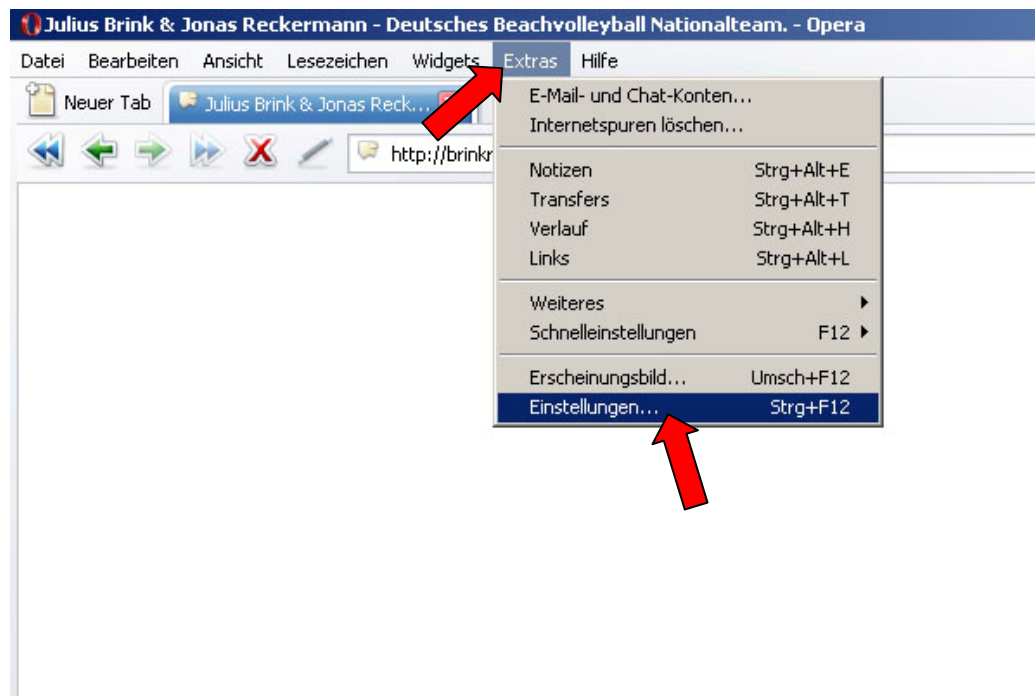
Julius Brink & Jonas Reckermann - Deutsches Beachvolleyball Nationalteam. - Opera

Datei Bearbeiten Ansicht Lesezeichen Widgets Extras Hilfe

Neuer Tab Julius Brink & Jonas Reck...

http://brinkr

E-Mail- und Chat-Konten...
Internetspuren löschen...

| | |
|---|---|
| Notizen | Strg+Alt+E |
| Transfers | Strg+Alt+T |
| Verlauf | Strg+Alt+H |
| Links | Strg+Alt+L |
| Weiteres | |
| Schnelleinstellungen | F12 |
| Erscheinungsbild... | Umsch+F12 |
| Einstellungen... | Strg+F12 |